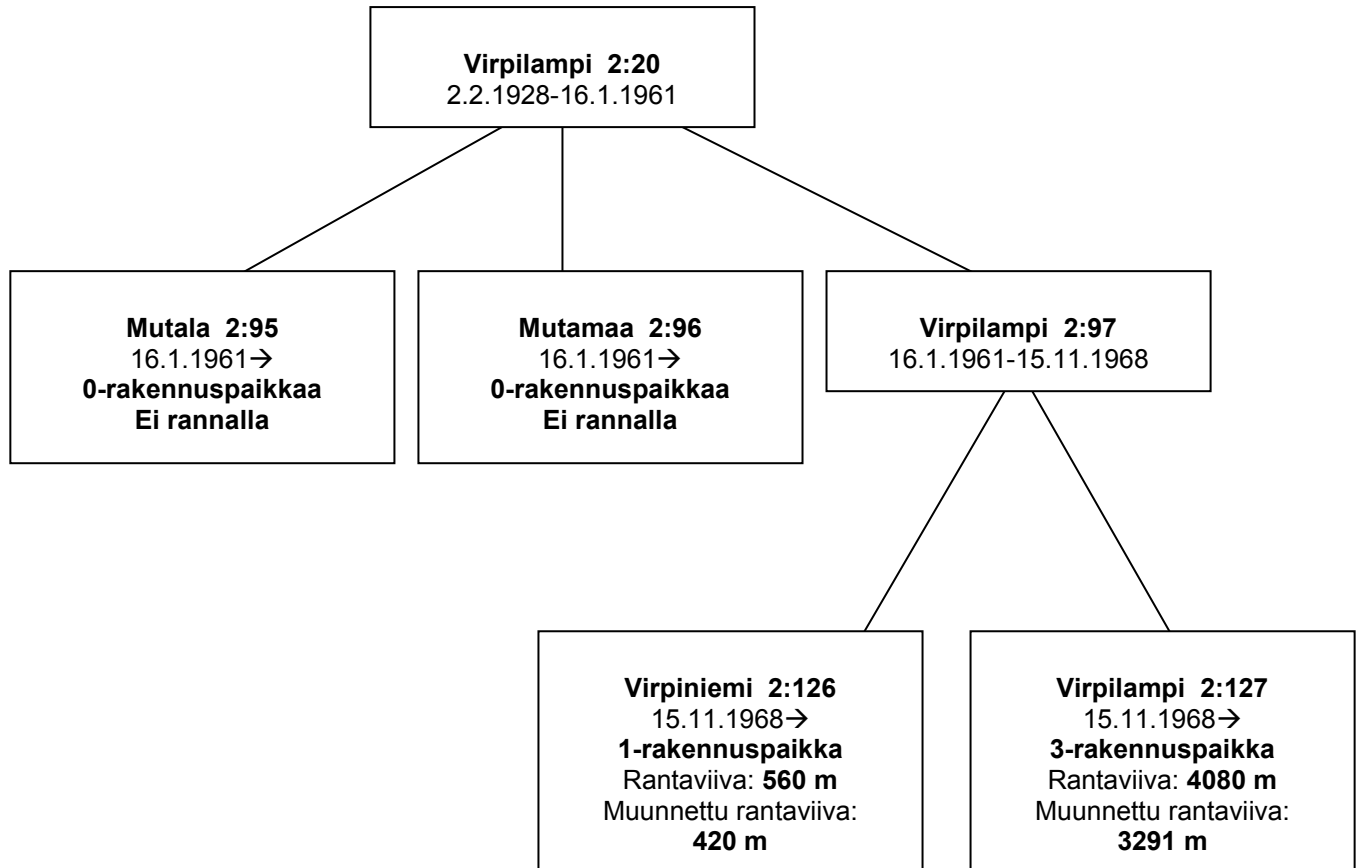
Virpilampi 2:20
2.2.1928-16.1.1961

Mutala 2:95
16.1.1961→
0-rakennuspaikkaa
Ei rannalla

Mutamaa 2:96
16.1.1961→
0-rakennuspaikkaa
Ei rannalla

Virpilampi 2:97
16.1.1961-15.11.1968

Virpiniemi 2:126
15.11.1968→
1-rakennuspaikka
Rantaviiva: 560 m
Muunnettu rantaviiva:
420 m

Virpilampi 2:127
15.11.1968→
3-rakennuspaikka
Rantaviiva: 4080 m
Muunnettu rantaviiva:
3291 m